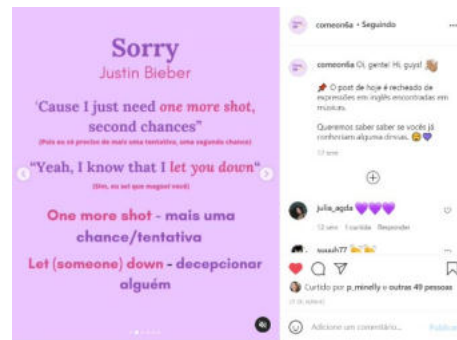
Sorry
Justin Bieber

'Cause I just need one more shot, second chances"
(Pois eu só preciso de mais uma tentativa, uma segunda chance)

"Yeah, I know that I let you down"
(Sim, eu sei que magoei você)

One more shot - mais uma chance/tentativa

Let (someone) down - decepcionar alguém

comeon6a • Seguindo

comeon6a Oi, gente! Hi, guys!

O post de hoje é recheado de expressões em inglês encontradas em músicas.

Queremos saber se você já conhecia alguma delas.

17 sem

julia_agda
12 sem 1 curtida Responder

suaah77

Curtido por p_minelly e outras 49 pessoas

Adicione um comentário...

Publicar